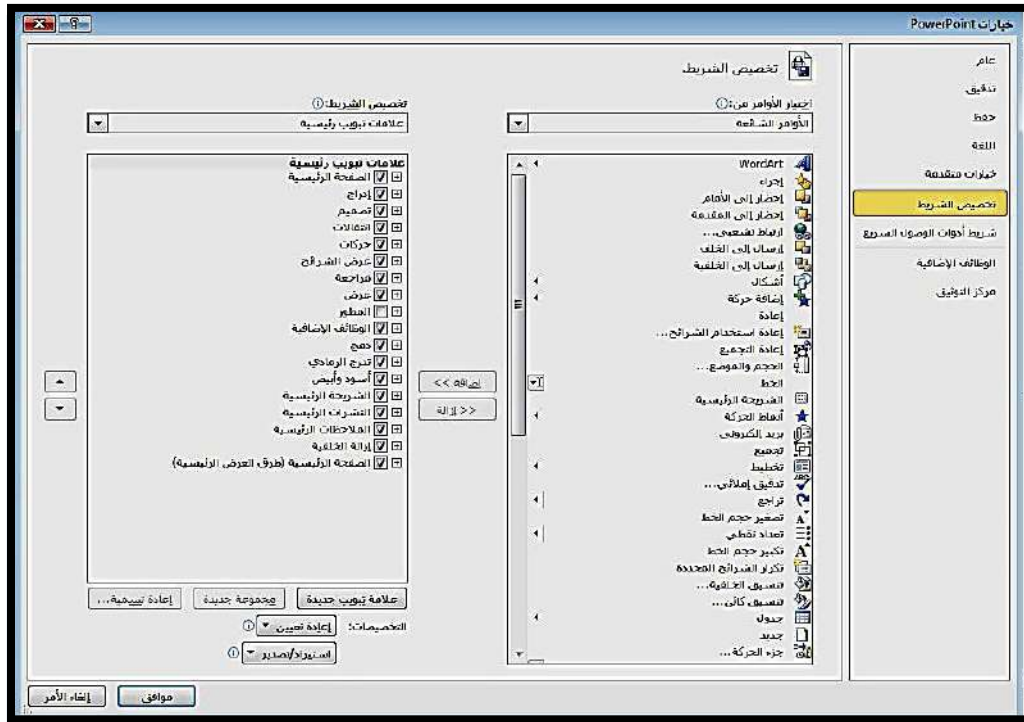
خيارات PowerPoint

عام
تدقيق
حفظ
اللغة
خيارات متقدمة
تخصيص الشريط
شريط أدوات الوصول السريع
الوظائف الإضافية
مركز التوثيق

تخصيص الشريط

اختيار الأوامر من: ⓘ
الأوامر الشائعة

WordArt
إجراء
إحضار إلى الأمام
إحضار إلى المقدمة
ارتباط تشعبي...
إرسال إلى الخلف
إرسال إلى الخلفية
أشكال
إضافة حركة
إعادة
إعادة استخدام الشرائح...
إعادة التجميع
الحجم والموضع...
الخط
الشريحة الرئيسية
أنماط الحركة
بريد إلكتروني
تجميع
تخطيط
تدقيق إملائي...
تراجع
تصغير حجم الخط
تعداد نقطي
تكبير حجم الخط
تكرار الشرائح المحددة
تنسيق الخلفية...
تنسيق كائن...
جدول
جديد
جزء الحركة...

إضافة >>
<< إزالة

تخصيص الشريط: ⓘ
علامات تبويب رئيسية

علامات تبويب رئيسية
الصفحة الرئيسية
إدراج
تصميم
انتقالات
حركات
عرض الشرائح
مراجعة
عرض
المطور
الوظائف الإضافية
دمج
تدرج الرمادي
أسود وأبيض
الشريحة الرئيسية
النشرات الرئيسية
الملاحظات الرئيسية
إزالة الخلفية
الصفحة الرئيسية (طرق العرض الرئيسية)

علامة تبويب جديدة
مجموعة جديدة
إعادة تسمية...

التخصيصات: إعادة تعيين ▾ ⓘ
استيراد/تصدير ▾ ⓘ

موافق
إلغاء الأمر